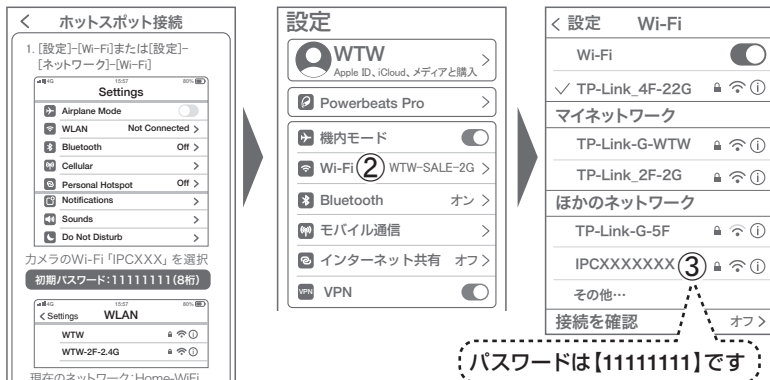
< ホットスポット接続

1. [設定]-[Wi-Fi]または[設定]-[ネットワーク]-[Wi-Fi]

15:57 80%

Settings

Airplane Mode

WLAN Not Connected >

Bluetooth Off >

Cellular >

Personal Hotspot Off >

Notifications >

Sounds >

Do Not Disturb >

カメラのWi-Fi「IPCXXX」を選択

初期パスワード:11111111(8桁)

15:57 80%

< Settings WLAN

WTW

WTW-2F-2.4G

現在のネットワーク:Home-WiFi

設定

WTW
Apple ID、iCloud、メディアと購入 >

Powerbeats Pro >

機内モード

Wi-Fi ② WTW-SALE-2G >

Bluetooth オン >

モバイル通信 >

インターネット共有 オフ >

VPN VPN

< 設定 Wi-Fi

Wi-Fi

✓ TP-Link_4F-22G

マイネットワーク

TP-Link-G-WTW

TP-Link_2F-2G

ほかのネットワーク

TP-Link-G-5F

IPCXXXXXXX ③

その他…

接続を確認 オフ >

パスワードは【11111111】です